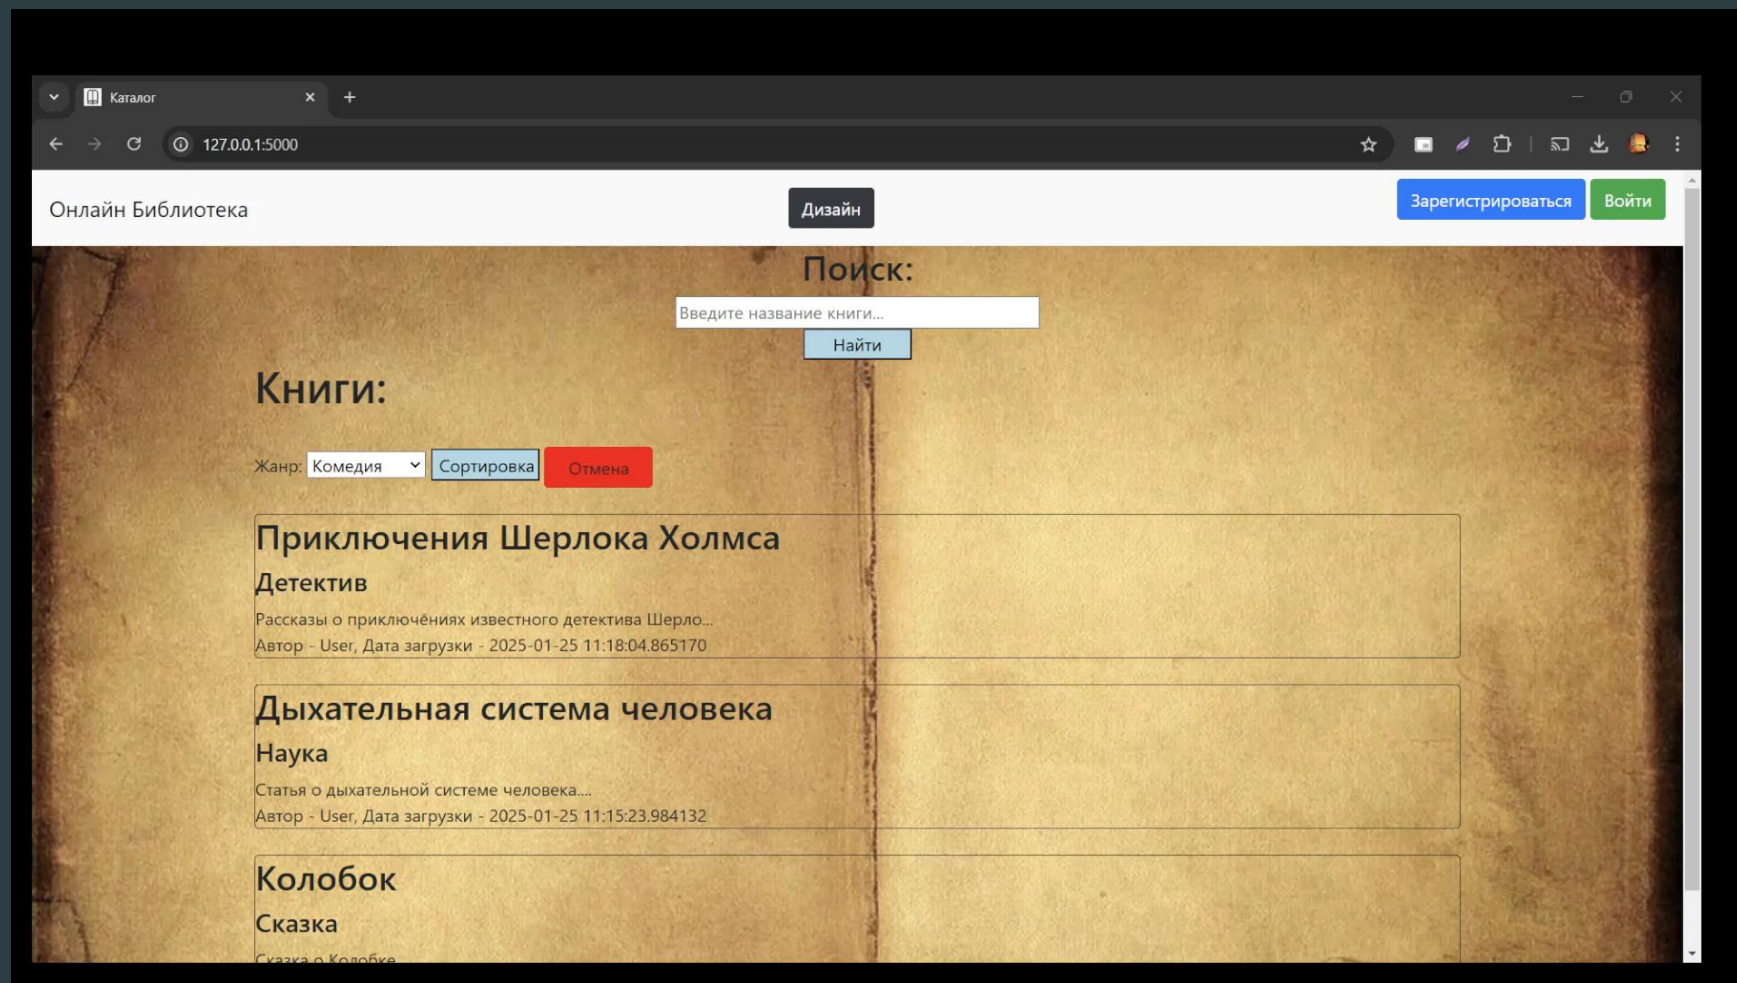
Каталог

127.0.0.1:5000

Онлайн Библиотека

Дизайн

Зарегистрироваться

Войти

Поиск:

Введите название книги...

Найти

Книги:

Жанр: Комедия Сортировка Отмена

Приключения Шерлока Холмса

Детектив

Рассказы о приключениях известного детектива Шерло...

Автор - User, Дата загрузки - 2025-01-25 11:18:04.865170

Дыхательная система человека

Наука

Статья о дыхательной системе человека....

Автор - User, Дата загрузки - 2025-01-25 11:15:23.984132

Колобок

Сказка

Сказка о Колобке